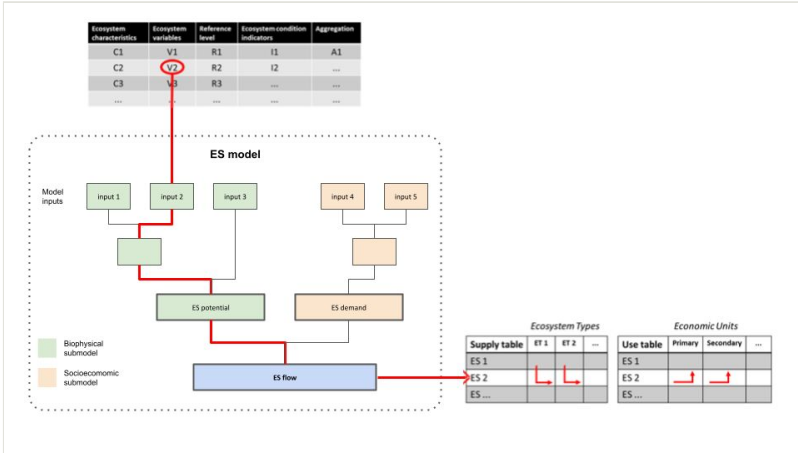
| Ecosystem characteristics | Ecosystem variables | Reference level | Ecosystem condition indicators | Aggregation |
|---|---|---|---|---|
| C1 | V1 | R1 | I1 | A1 |
| C2 | V2 | R2 | I2 | ... |
| C3 | V3 | R3 | ... | ... |
| ... | ... | ... | ... | ... |

ES model

Model inputs

input 1

input 2

input 3

input 4

input 5

ES potential

ES demand

ES flow

Biophysical submodel

Socioecomomic submodel

Ecosystem Types

| Supply table | ET 1 | ET 2 | ... |
|---|---|---|---|
| ES 1 | | | |
| ES 2 | | | |
| ES ... | | | |

Economic Units

| Use table | Primary | Secondary | ... |
|---|---|---|---|
| ES 1 | | | |
| ES 2 | | | |
| ES ... | | | |